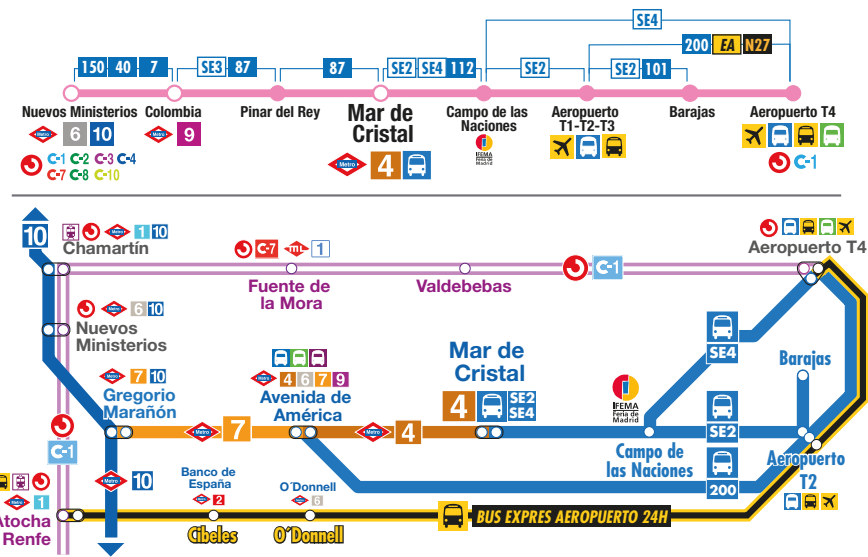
SE4
200 EA N27
150 40 7
SE3 87
87
SE2 SE4 112
SE2
SE2 101

Nuevos Ministerios
Metro 6 10
C-1 C-2 C-3 C-4 C-7 C-8 C-10

Colombia
Metro 9

Pinar del Rey

Mar de Cristal
Metro 4

Campo de las Naciones
IFEMA Feria de Madrid

Aeropuerto T1-T2-T3

Barajas

Aeropuerto T4
C-1

10
Metro 1 10
Chamartín
C-7 ML 1
Fuente de la Mora
Valdebebas
C-1
Aeropuerto T4
C-1
Metro 6 10
Nuevos Ministerios
Metro 7 10
Gregorio Marañón
Metro 7
Metro 4 6 7 9
Avenida de América
Metro 4
Mar de Cristal
4 SE2 SE4
SE4
Barajas
IFEMA Feria de Madrid
SE2
Campo de las Naciones
200
Aeropuerto T2
Metro 10
Banco de España
Metro 2
O'Donnell
Metro 6
Metro 1
Atocha Renfe
Cibeles
O'Donnell
BUS EXPRES AEROPUERTO 24H